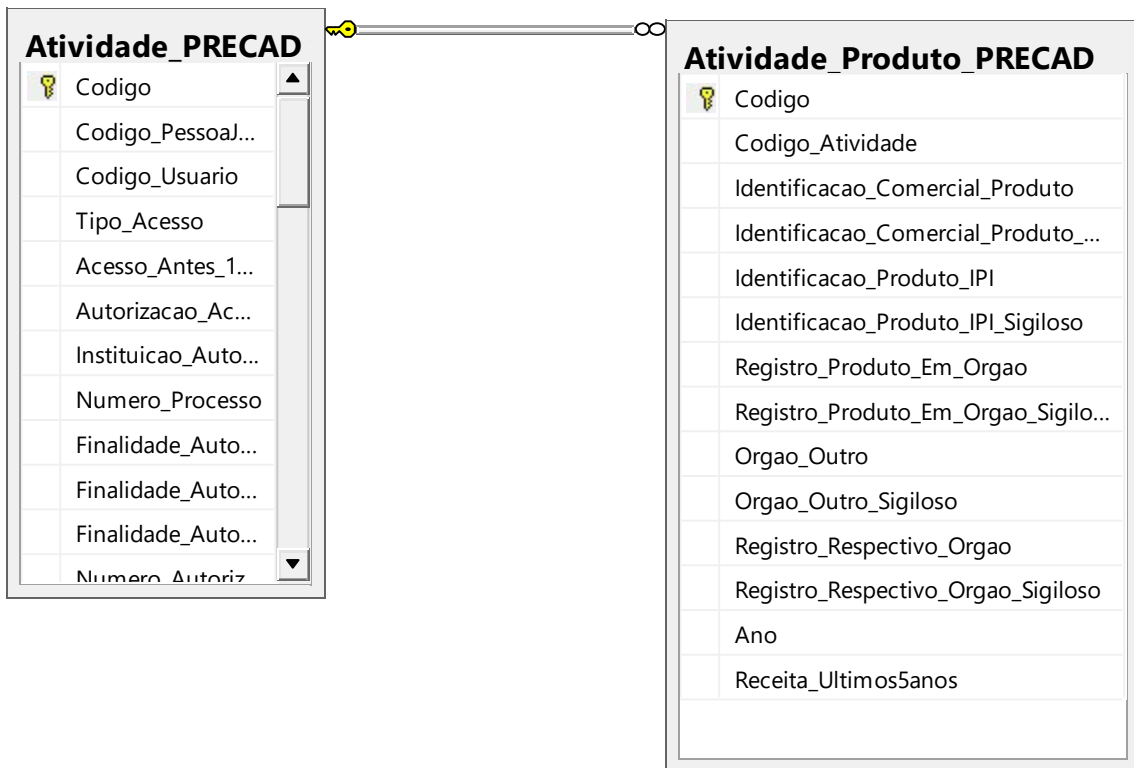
Atividade_PRECAD

Codigo
Codigo_PessoaJ...
Codigo_Usuario
Tipo_Acesso
Acesso_Antes_1...
Autorizacao_Ac...
Instituicao_Auto...
Numero_Processo
Finalidade_Auto...
Finalidade_Auto...
Finalidade_Auto...
Numero_Autoriz...

Atividade_Produto_PRECAD

Codigo
Codigo_Atividade
Identificacao_Comercial_Produto
Identificacao_Comercial_Produto_...
Identificacao_Produto_IPI
Identificacao_Produto_IPI_Sigiloso
Registro_Produto_Em_Orgao
Registro_Produto_Em_Orgao_Sigilo...
Orgao_Outro
Orgao_Outro_Sigiloso
Registro_Respectivo_Orgao
Registro_Respectivo_Orgao_Sigiloso
Ano
Receita_Ultimos5anos